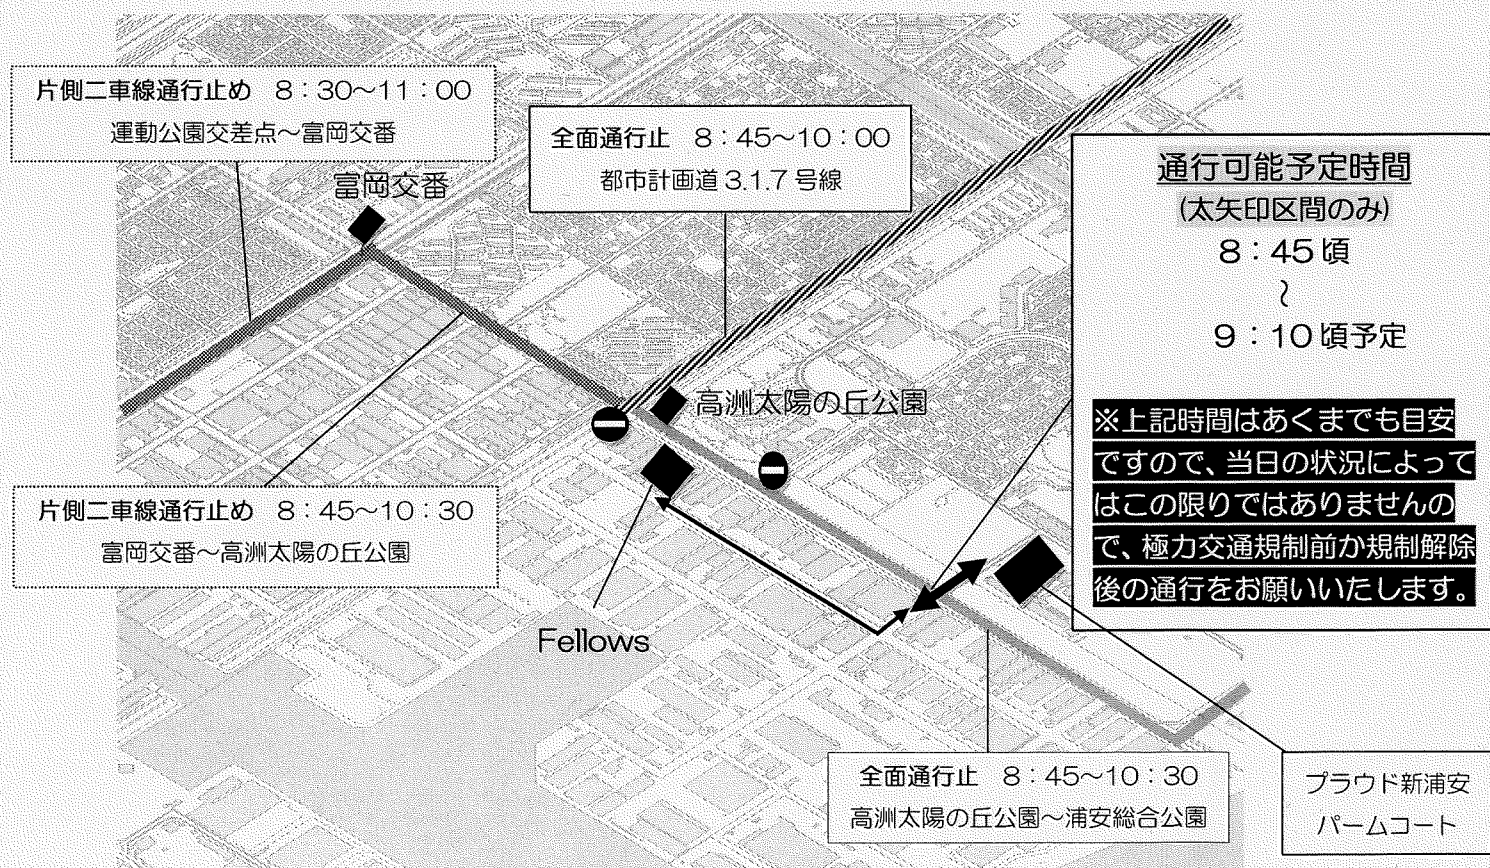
片側二車線通行止め　8：30～11：00
運動公園交差点～富岡交番

富岡交番

全面通行止　8：45～10：00
都市計画道 3.1.7 号線

通行可能予定時間
(太矢印区間のみ)
8：45頃
～
9：10頃予定

※上記時間はあくまでも目安ですので、当日の状況によってはこの限りではありませんので、極力交通規制前か規制解除後の通行をお願いいたします。

高洲太陽の丘公園

片側二車線通行止め　8：45～10：30
富岡交番～高洲太陽の丘公園

Fellows

全面通行止　8：45～10：30
高洲太陽の丘公園～浦安総合公園

プラウド新浦安
パームコート